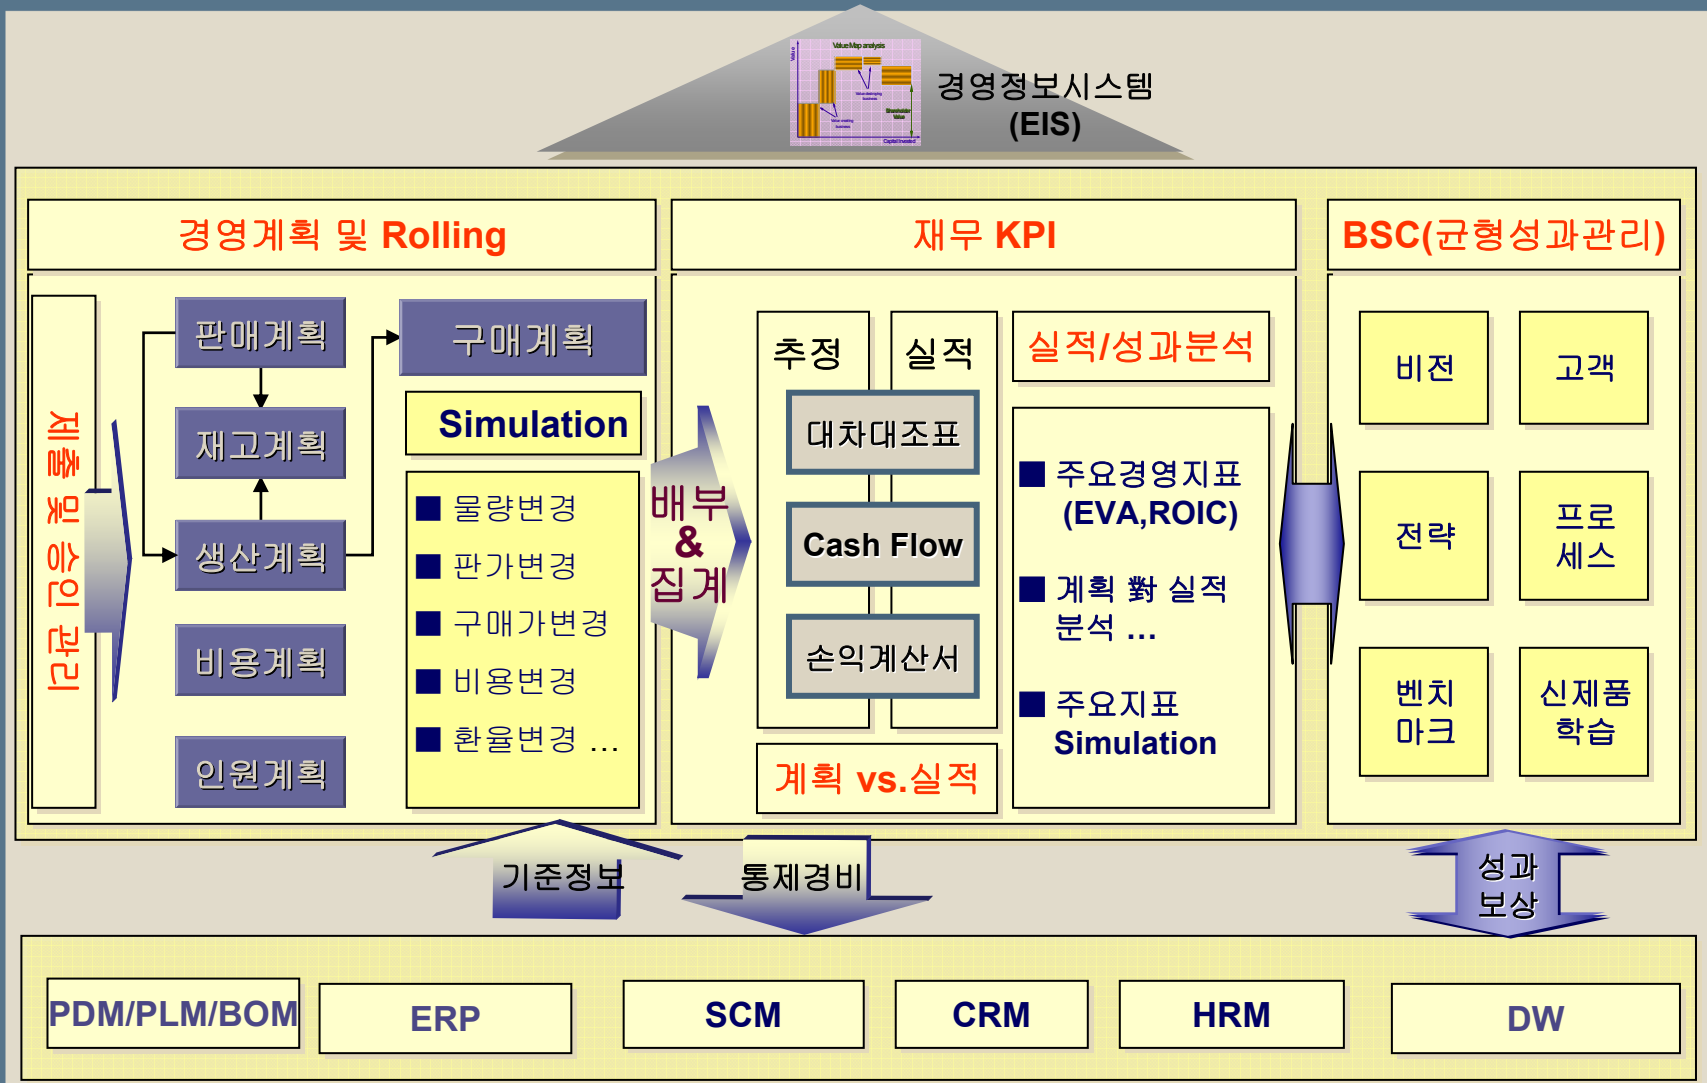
경영정보시스템
(EIS)

경영계획 및 Rolling

제출 및 승인 관리

판매계획
재고계획
생산계획
비용계획
인원계획

구매계획

Simulation

■ 물량변경
■ 판가변경
■ 구매가변경
■ 비용변경
■ 환율변경 …

배부
&
집계

재무 KPI

추정
실적

대차대조표
Cash Flow
손익계산서

계획 vs.실적

실적/성과분석

■ 주요경영지표 (EVA,ROIC)
■ 계획 對 실적 분석 …
■ 주요지표 Simulation

BSC(균형성과관리)

비전
고객
전략
프로세스
벤치마크
신제품학습

기준정보
통제경비
성과보상

PDM/PLM/BOM
ERP
SCM
CRM
HRM
DW